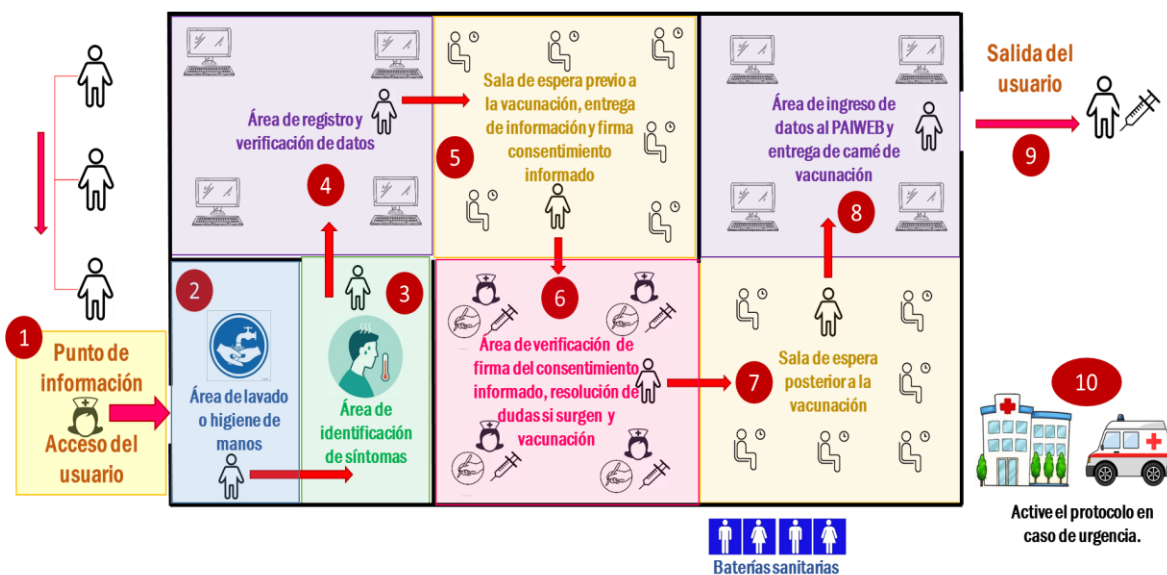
1

Punto de información

Acceso del usuario

2

Área de lavado o higiene de manos

3

Área de identificación de síntomas

4

Área de registro y verificación de datos

5

Sala de espera previo a la vacunación, entrega de información y firma consentimiento informado

6

Área de verificación de firma del consentimiento informado, resolución de dudas si surgen y vacunación

7

Sala de espera posterior a la vacunación

8

Área de ingreso de datos al PAIWEB y entrega de carné de vacunación

Salida del usuario

9

10

Active el protocolo en caso de urgencia.

Baterías sanitarias